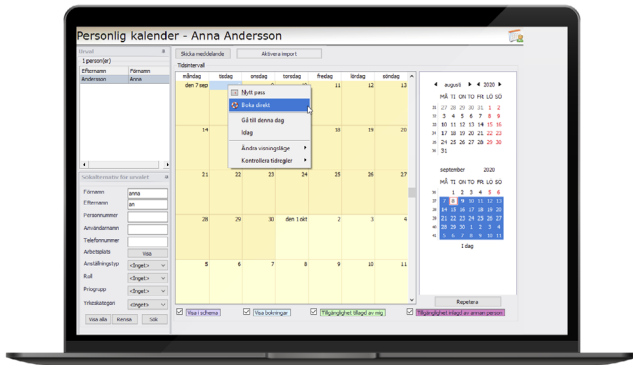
Personlig kalender - Anna Andersson

Urval
1 person(er)

| Efternamn | Förnamn |
|---|---|
| Andersson | Anna |

Sökkriterier för urvalet
Förnamn anna
Efternamn an
Personnummer
Användarnamn
Telefonnummer
Arbetsplats Visa
Anställningstyp <Inget>
Roll <Inget>
Prisgrupp <Inget>
Yrkeskategori <Inget>
Visa alla Rensa Sök

Skicka meddelande Aktivera import
Tidsintervall

| måndag | tisdag | onsdag | torsdag | fredag | lördag | söndag |
|---|---|---|---|---|---|---|
| den 7 sep | | | | 11 | 12 | 13 |
| 14 | | | | 18 | 19 | 20 |
| 21 | 22 | 23 | 24 | 25 | 26 | 27 |
| 28 | 29 | 30 | den 1 okt | 2 | 3 | 4 |
| 5 | 6 | 7 | 8 | 9 | 10 | 11 |

Nytt pass
Boka direkt
Gå till denna dag
Idag
Ändra visningsläge
Kontrollera tidregler

augusti 2020
MÅ TI ON TO FR LÖ SÖ
27 28 29 30 31 1 2
3 4 5 6 7 8 9
10 11 12 13 14 15 16
17 18 19 20 21 22 23
24 25 26 27 28 29 30
31 1 2 3 4 5 6

september 2020
MÅ TI ON TO FR LÖ SÖ
31 1 2 3 4 5 6
7 8 9 10 11 12 13
14 15 16 17 18 19 20
21 22 23 24 25 26 27
28 29 30 1 2 3 4
5 6 7 8 9 10 11
1 dag

Repetera

Visa i schema Visa bokningar Tillgänglighet tillagd av mig Tillgänglighet tillagd av annan person